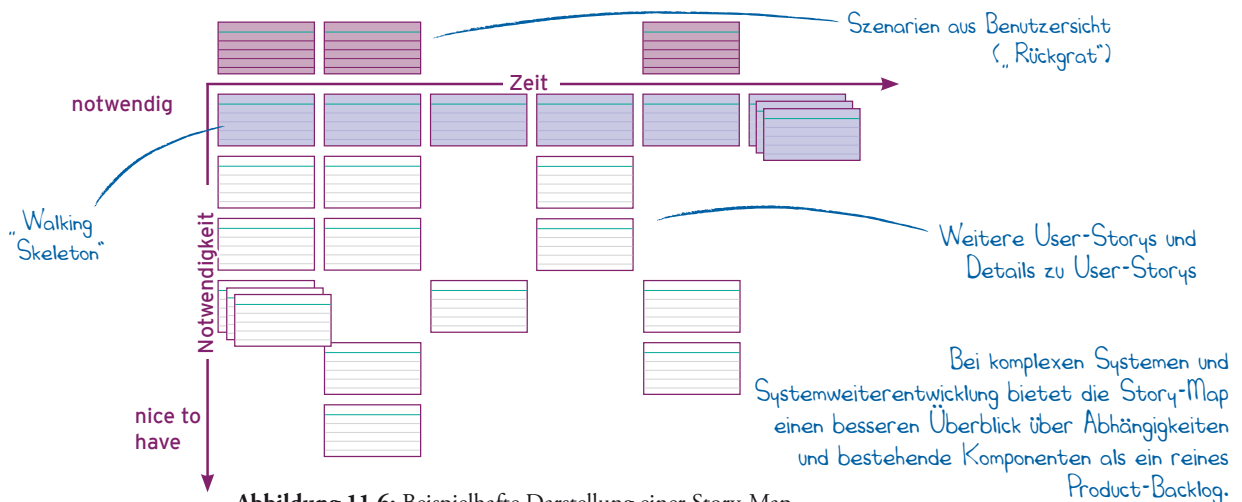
Szenarien aus Benutzersicht („Rückgrat")

Zeit

notwendig

„Walking Skeleton"

Notwendigkeit

Weitere User-Storys und Details zu User-Storys

Bei komplexen Systemen und Systemweiterentwicklung bietet die Story-Map einen besseren Überblick über Abhängigkeiten und bestehende Komponenten als ein reines Product-Backlog.

nice to have

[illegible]